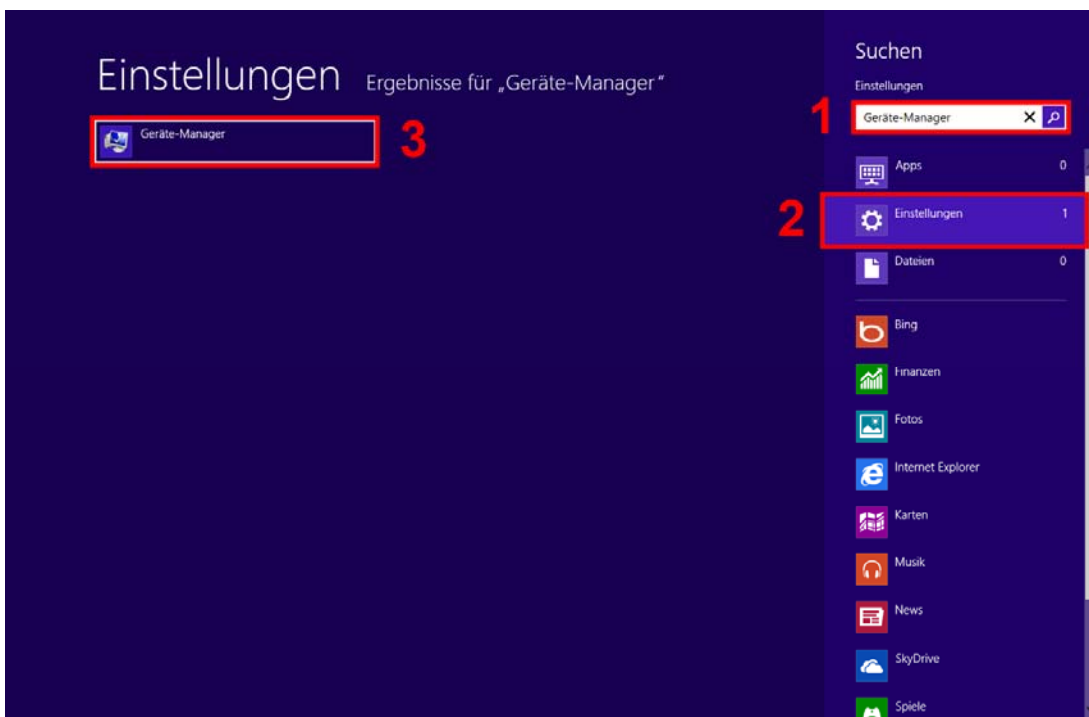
Einstellungen Ergebnisse für „Geräte-Manager"

Geräte-Manager

3

Suchen

Einstellungen

1

Geräte-Manager

Apps 0

2

Einstellungen 1

Dateien 0

Bing

Finanzen

Fotos

Internet Explorer

Karten

Musik

News

SkyDrive

Spiele